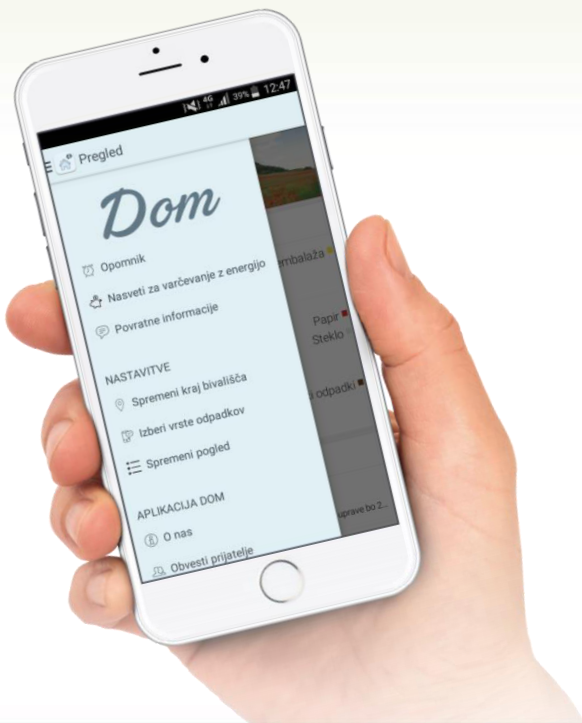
4G 39% 12:47

Pregled

Dom

Opomnik

Nasveti za varčevanje z energijo

Povratne informacije

NASTAVITVE

Spremeni kraj bivališča

Izberi vrste odpadkov

Spremeni pogled

APLIKACIJA DOM

O nas

Obvesti prijatelje

embalaža

Papir
Steklo

i odpadki

uprave bo 2...